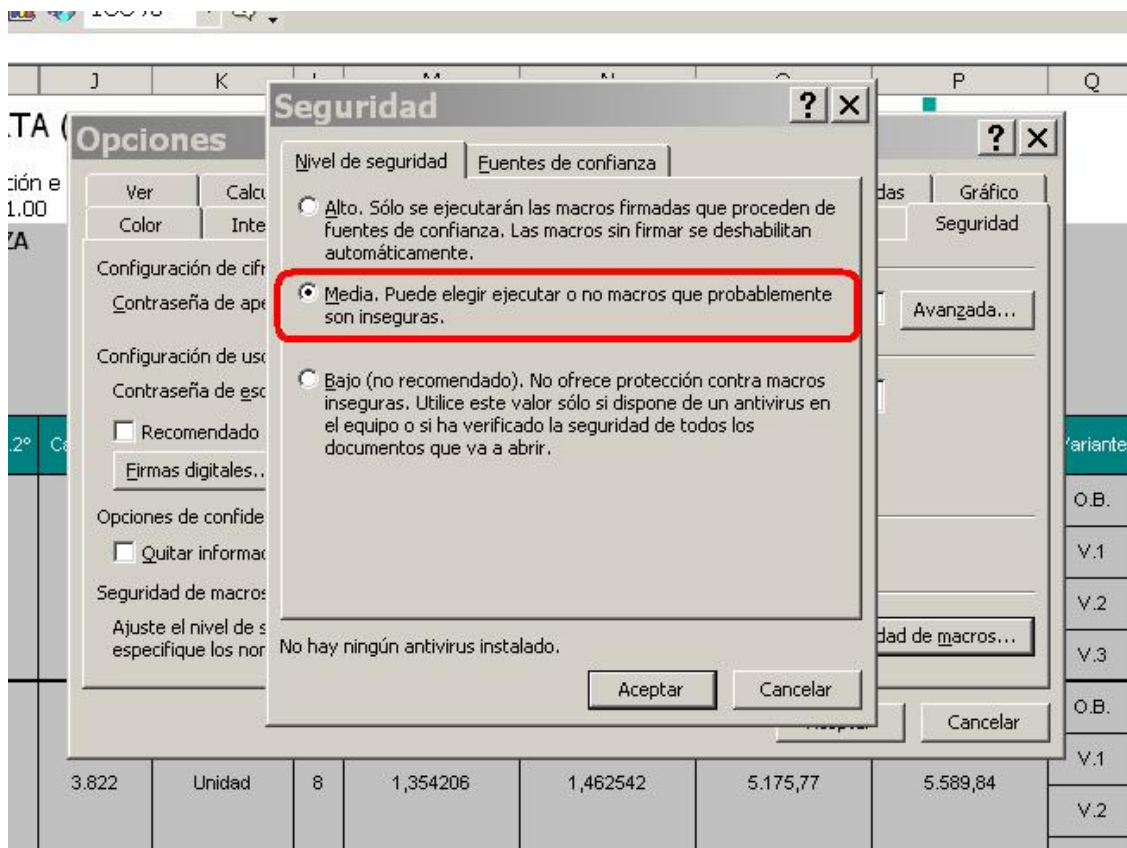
J K M N P Q

TA (

Opciones

ción e
1.00
ZA

Ver Calcu das Gráfico
Color Inte Seguridad

Configuración de cifr
Contraseña de ape

Avanzada...

Configuración de uso
Contraseña de esc

Recomendado

Firmas digitales...

Opciones de confide
Quitar informac

Seguridad de macros
Ajuste el nivel de s
especifique los nor

dad de macros...

Aceptar Cancelar

Seguridad

Nivel de seguridad | Fuentes de confianza

Alto. Sólo se ejecutarán las macros firmadas que proceden de fuentes de confianza. Las macros sin firmar se deshabilitan automáticamente.

Media. Puede elegir ejecutar o no macros que probablemente son inseguras.

Bajo (no recomendado). No ofrece protección contra macros inseguras. Utilice este valor sólo si dispone de un antivirus en el equipo o si ha verificado la seguridad de todos los documentos que va a abrir.

No hay ningún antivirus instalado.

Aceptar Cancelar

.2° Ca

'ariante
O.B.
V.1
V.2
V.3
O.B.
V.1
V.2

| 3.822 | Unidad | 8 | 1,354206 | 1,462542 | 5.175,77 | 5.589,84 |